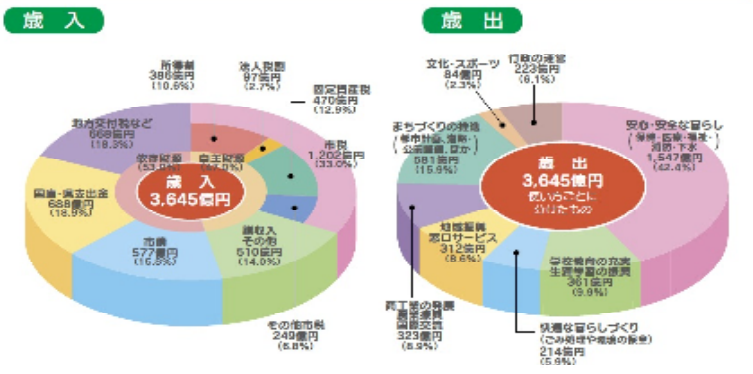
歳入

所得割
386億円
(10.6%)

法人税割
97億円
(2.7%)

固定資産税
470億円
(12.9%)

市税
1,202億円
(33.0%)

地方交付税など
668億円
(18.3%)

依存財源
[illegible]

自主財源
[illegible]

歳入
3,645億円

国庫・県支出金
688億円
(18.9%)

諸収入
その他
510億円
(14.0%)

市債
577億円
(15.8%)

その他市税
249億円
(6.8%)

歳出

文化・スポーツ
84億円
(2.3%)

行政の運営
223億円
(6.1%)

まちづくりの推進
(都市計画・道路・
公園緑地 ほか)
581億円
(15.9%)

安心・安全な暮らし
(福祉・医療・環境・
消防・下水)
1,547億円
(42.4%)

歳出
3,645億円
使いみちごとに
分けたもの

情報発信
窓口サービス
312億円
(8.6%)

学校教育の充実
生涯学習の振興
361億円
(9.9%)

商工業の発展
農業振興
国際交流
323億円
(8.9%)

快適な暮らしづくり
(ごみ処理や地域の緑化)
214億円
(5.9%)